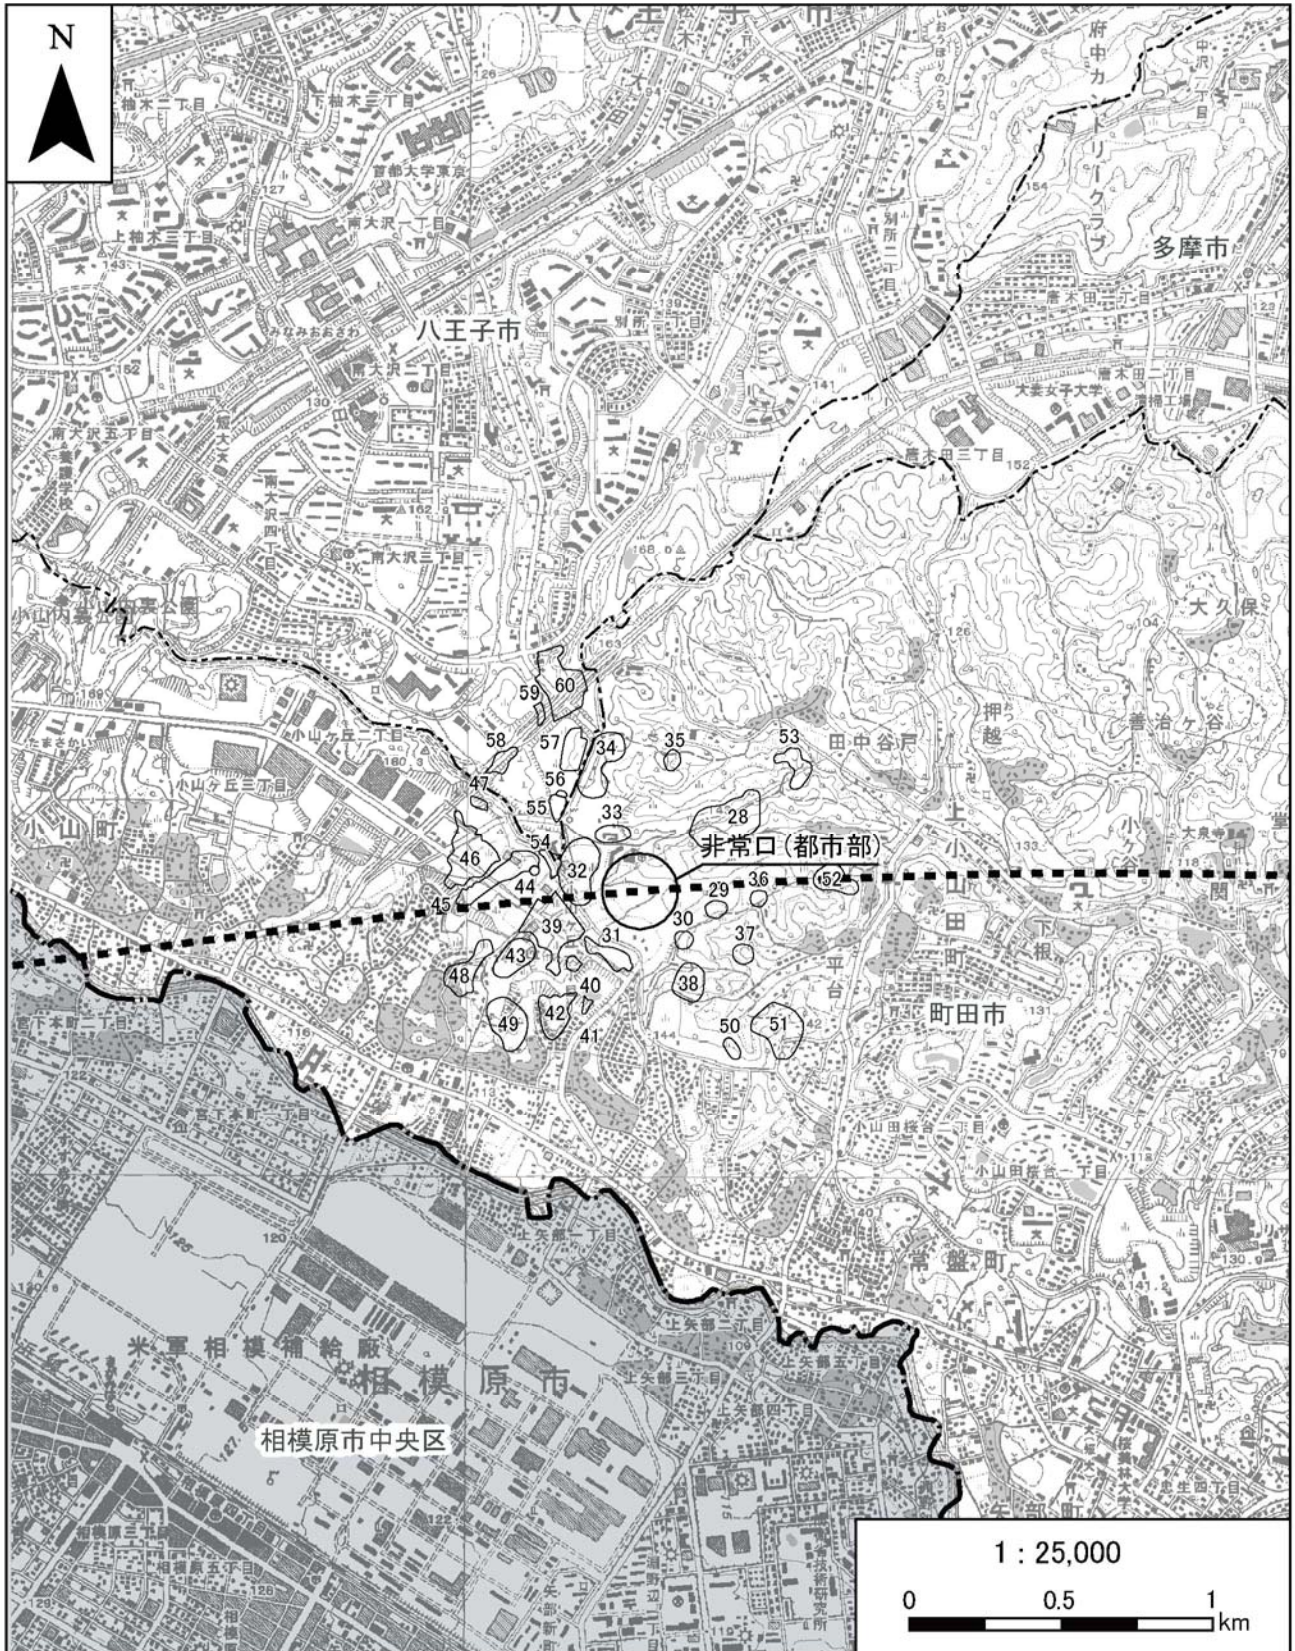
N

八王子市

多摩市

非常口(都市部)

町田市

相模原市中央区

59 60 58 57 34 35 53 47 56 33 28 55 54 46 32 44 45 29 36 52 30 39 31 37 43 48 40 38 49 42 41 50 51

府中カントリークラブ

柚木二丁目

下柚木三丁目

首都大学東京

南大沢一丁目

上柚木三丁目

みなみおおさわ

南大沢二丁目

南大沢五丁目

南大沢四丁目

南大沢三丁目

別所二丁目

唐木田一丁目

唐木田二丁目

大妻女子大学

唐木田三丁目

小山ケ丘二丁目

小山ケ丘三丁目

小山町

田中谷戸

押越

善治ケ谷

大久保

上小山田町

下根

平台

小山田桜台二丁目

小山田桜台一丁目

常盤町

宮下本町二丁目

宮下本町一丁目

上矢部一丁目

上矢部二丁目

上矢部三丁目

上矢部四丁目

上矢部五丁目

米軍相模補給廠

相模原市

相模原三丁目

相模原五丁目

桜美林大学

1 : 25,000

0 0.5 1 km